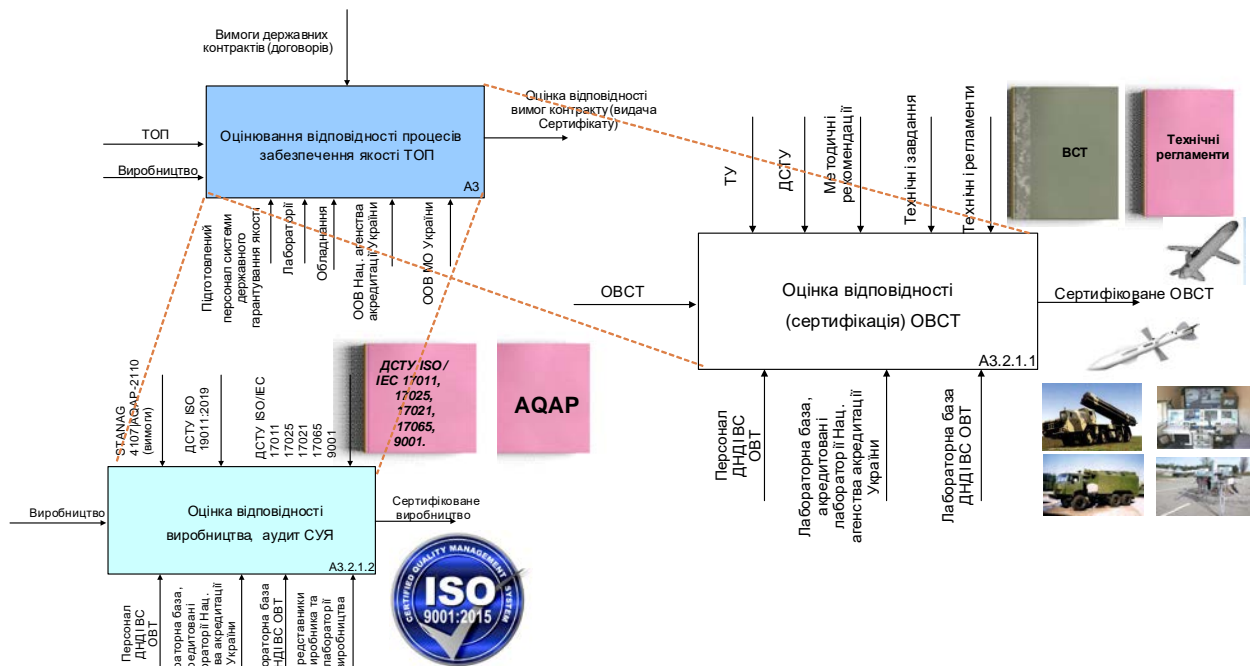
Вимоги державних контрактів (договорів)

ТОП

Виробництво

Оцінювання відповідності процесів забезпечення якості ТОП

А3

Оцінка відповідності вимог контракту (видача Сертифікату)

Підготовлений персонал системи державного гарантування якості

Лабораторії

Обладнання

ООВ Нац. агенства акредитації України

ООВ МО України

ТУ

ДСТУ

Методичні рекомендації

Технічні завдання

Технічні регламенти

ВСТ

Технічні регламенти

ОВСТ

Оцінка відповідності (сертифікація) ОВСТ

А3.2.1.1

Сертифіковане ОВСТ

Персонал ДНДІ ВС ОВТ

Лабораторна база, акредитовані лабораторії Нац. агенства акредитації України

Лабораторна база ДНДІ ВС ОВТ

STANAG 4107/AQAP-2110 (вимоги)

ДСТУ ISO 19011:2019

ДСТУ ISO/IEC 17011 17025 17021 17065 9001

ДСТУ ISO/ IEC 17011, 17025, 17021, 17065, 9001.

AQAP

Виробництво

Оцінка відповідності виробництва, аудит СУЯ

А3.2.1.2

Сертифіковане виробництво

Персонал ДНДІ ВС ОВТ

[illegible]раторна база, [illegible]редитовані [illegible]раторії Нац. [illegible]ва акредитації України

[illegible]раторна база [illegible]НДІ ВС ОВТ

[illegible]редставники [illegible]иробника та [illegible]лабораторії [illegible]иробництва

CERTIFIED QUALITY MANAGEMENT SYSTEM

ISO

9001:2015